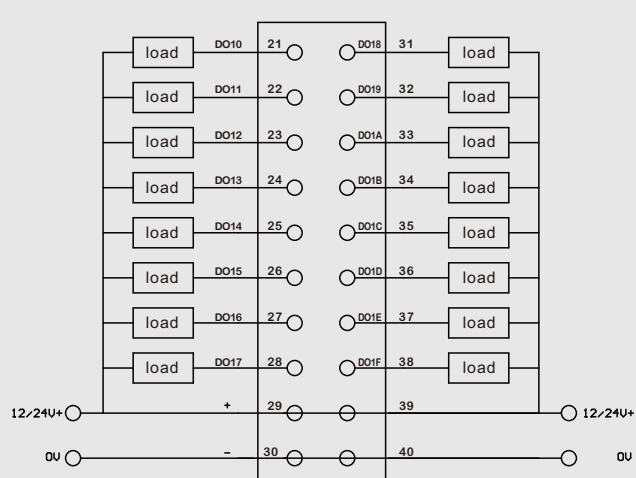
load DO10 21 DO18 31 load
load DO11 22 DO19 32 load
load DO12 23 DO1A 33 load
load DO13 24 DO1B 34 load
load DO14 25 DO1C 35 load
load DO15 26 DO1D 36 load
load DO16 27 DO1E 37 load
load DO17 28 DO1F 38 load
12/24V+ + 29 39 12/24V+
0V – 30 40 0V